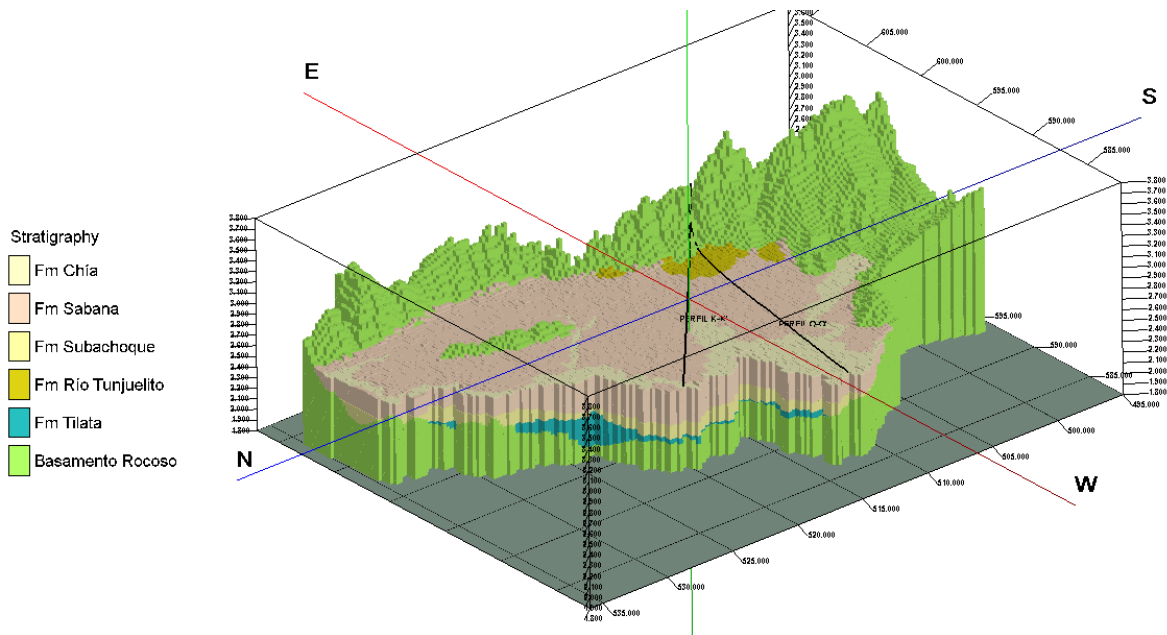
Stratigraphy
Fm Chía
Fm Sabana
Fm Subachoque
Fm Río Tunjuelito
Fm Tilata
Basamento Rocoso

E
S
N
W

PERFIL K-K'
PERFIL Q-Q'

605.000
600.000
595.000
590.000
585.000

3.800
3.700
3.600
3.500
3.400
3.300
3.200
3.100
3.000
2.900
2.800
2.700
2.600
2.500
2.400
2.300
2.200
2.100
2.000
1.900
1.800

595.000
590.000
585.000
495.000
500.000
505.000
510.000
515.000
520.000
525.000
530.000
535.000

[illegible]